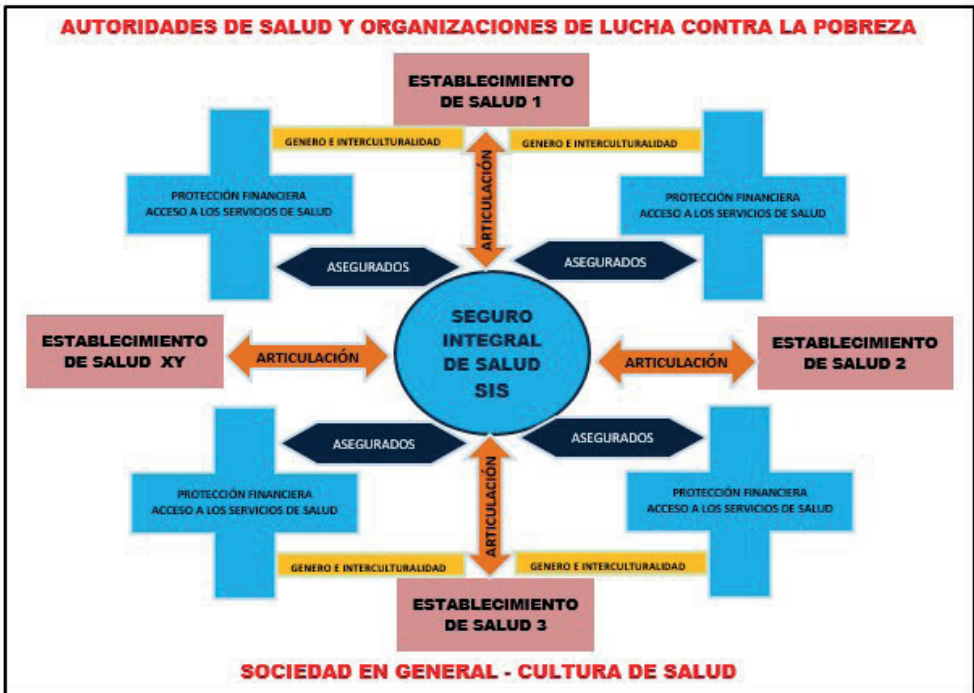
AUTORIDADES DE SALUD Y ORGANIZACIONES DE LUCHA CONTRA LA POBREZA

ESTABLECIMIENTO DE SALUD 1

GENERO E INTERCULTURALIDAD

GENERO E INTERCULTURALIDAD

ARTICULACIÓN

PROTECCIÓN FINANCIERA
ACCESO A LOS SERVICIOS DE SALUD

PROTECCIÓN FINANCIERA
ACCESO A LOS SERVICIOS DE SALUD

ASEGURADOS

ASEGURADOS

ESTABLECIMIENTO DE SALUD XY

ARTICULACIÓN

SEGURO INTEGRAL DE SALUD SIS

ARTICULACIÓN

ESTABLECIMIENTO DE SALUD 2

ASEGURADOS

ASEGURADOS

PROTECCIÓN FINANCIERA
ACCESO A LOS SERVICIOS DE SALUD

ARTICULACIÓN

PROTECCIÓN FINANCIERA
ACCESO A LOS SERVICIOS DE SALUD

GENERO E INTERCULTURALIDAD

GENERO E INTERCULTURALIDAD

ESTABLECIMIENTO DE SALUD 3

SOCIEDAD EN GENERAL - CULTURA DE SALUD